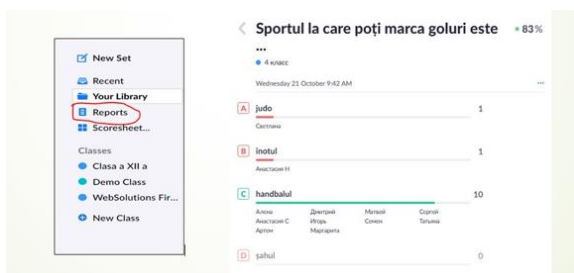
New Set
Recent
Your Library
Reports
Scoresheet...
Classes
Clasa a XII a
Demo Class
WebSolutions Fir...
New Class

Sportul la care poți marca goluri este • 83%
...
• 4 класс
Wednesday 21 October 9:42 AM
...
A judo 1
Светлана
B înotul 1
Анастасия Н
C handbalul 10
Алена Дмитрий Матвей Сергей
Анастасия С Игорь Семен Татьяна
Артем Маргарита
D șahul 0